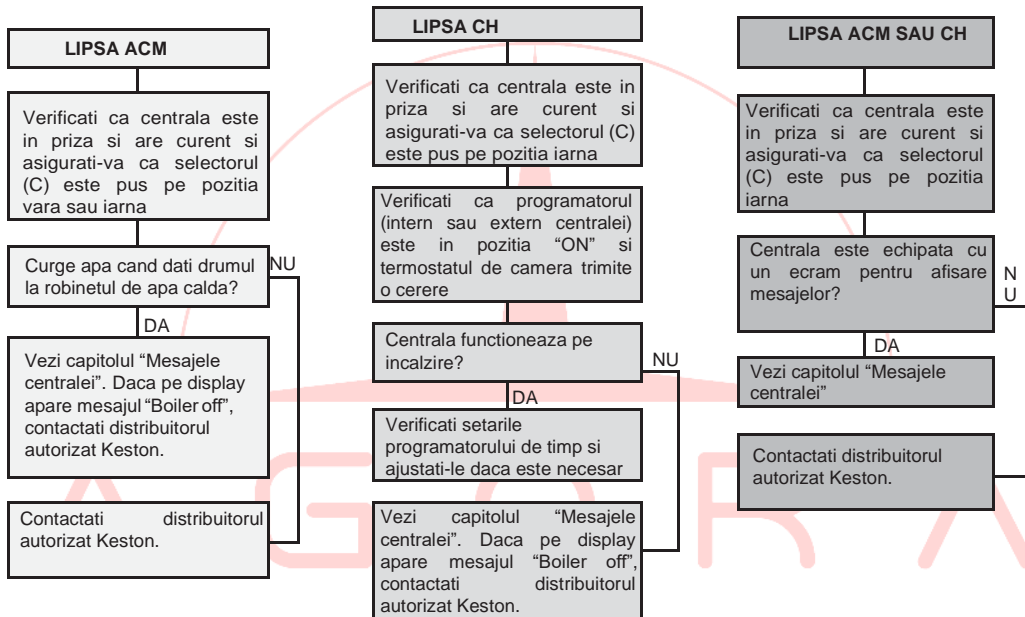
LIPSA ACM

Verificati ca centrala este in priza si are curent si asigurati-va ca selectorul (C) este pus pe pozitia vara sau iarna

Curge apa cand dati drumul la robinetul de apa calda?

NU

DA

Vezi capitolul "Mesajele centralei". Daca pe display apare mesajul "Boiler off", contactati distribuitorul autorizat Keston.

Contactati distribuitorul autorizat Keston.

LIPSA CH

Verificati ca centrala este in priza si are curent si asigurati-va ca selectorul (C) este pus pe pozitia iarna

Verificati ca programatorul (intern sau extern centralei) este in pozitia "ON" si termostatul de camera trimite o cerere

Centrala functioneaza pe incalzire?

NU

DA

Verificati setarile programatorului de timp si ajustati-le daca este necesar

Vezi capitolul "Mesajele centralei". Daca pe display apare mesajul "Boiler off", contactati distribuitorul autorizat Keston.

LIPSA ACM SAU CH

Verificati ca centrala este in priza si are curent si asigurati-va ca selectorul (C) este pus pe pozitia iarna

Centrala este echipata cu un ecram pentru afisare mesajelor?

N
U

DA

Vezi capitolul "Mesajele centralei"

Contactati distribuitorul autorizat Keston.